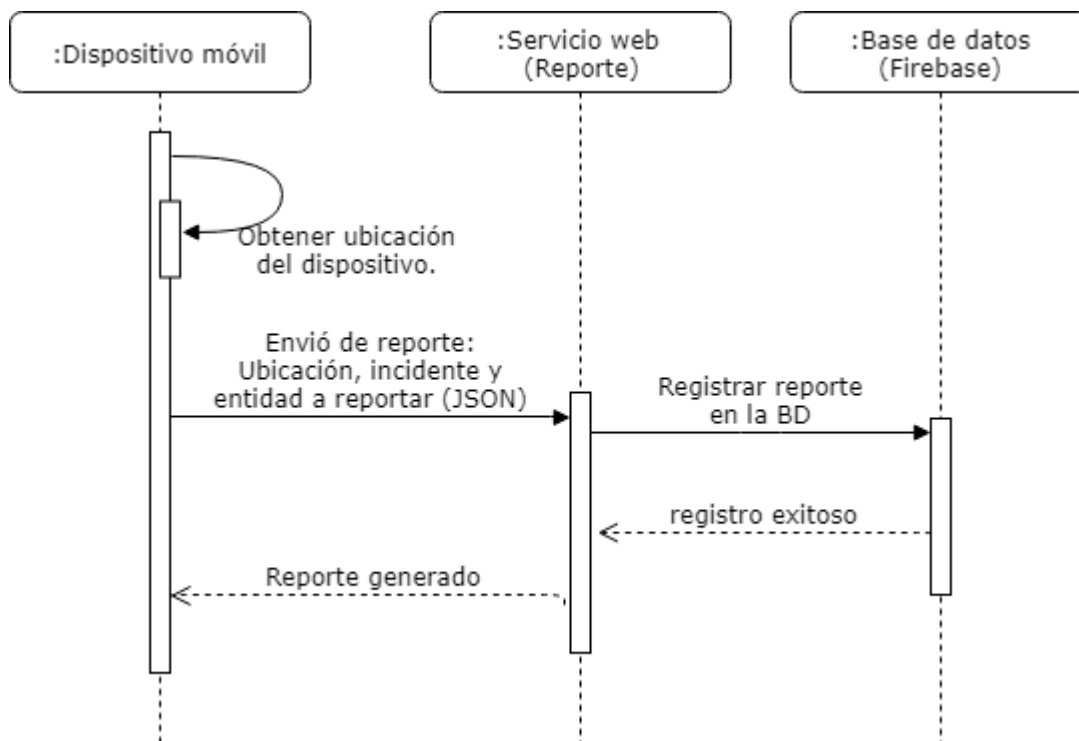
:Dispositivo móvil

:Servicio web
(Reporte)

:Base de datos
(Firebase)

Obtener ubicación
del dispositivo.

Envió de reporte:
Ubicación, incidente y
entidad a reportar (JSON)

Registrar reporte
en la BD

registro exitoso

Reporte generado